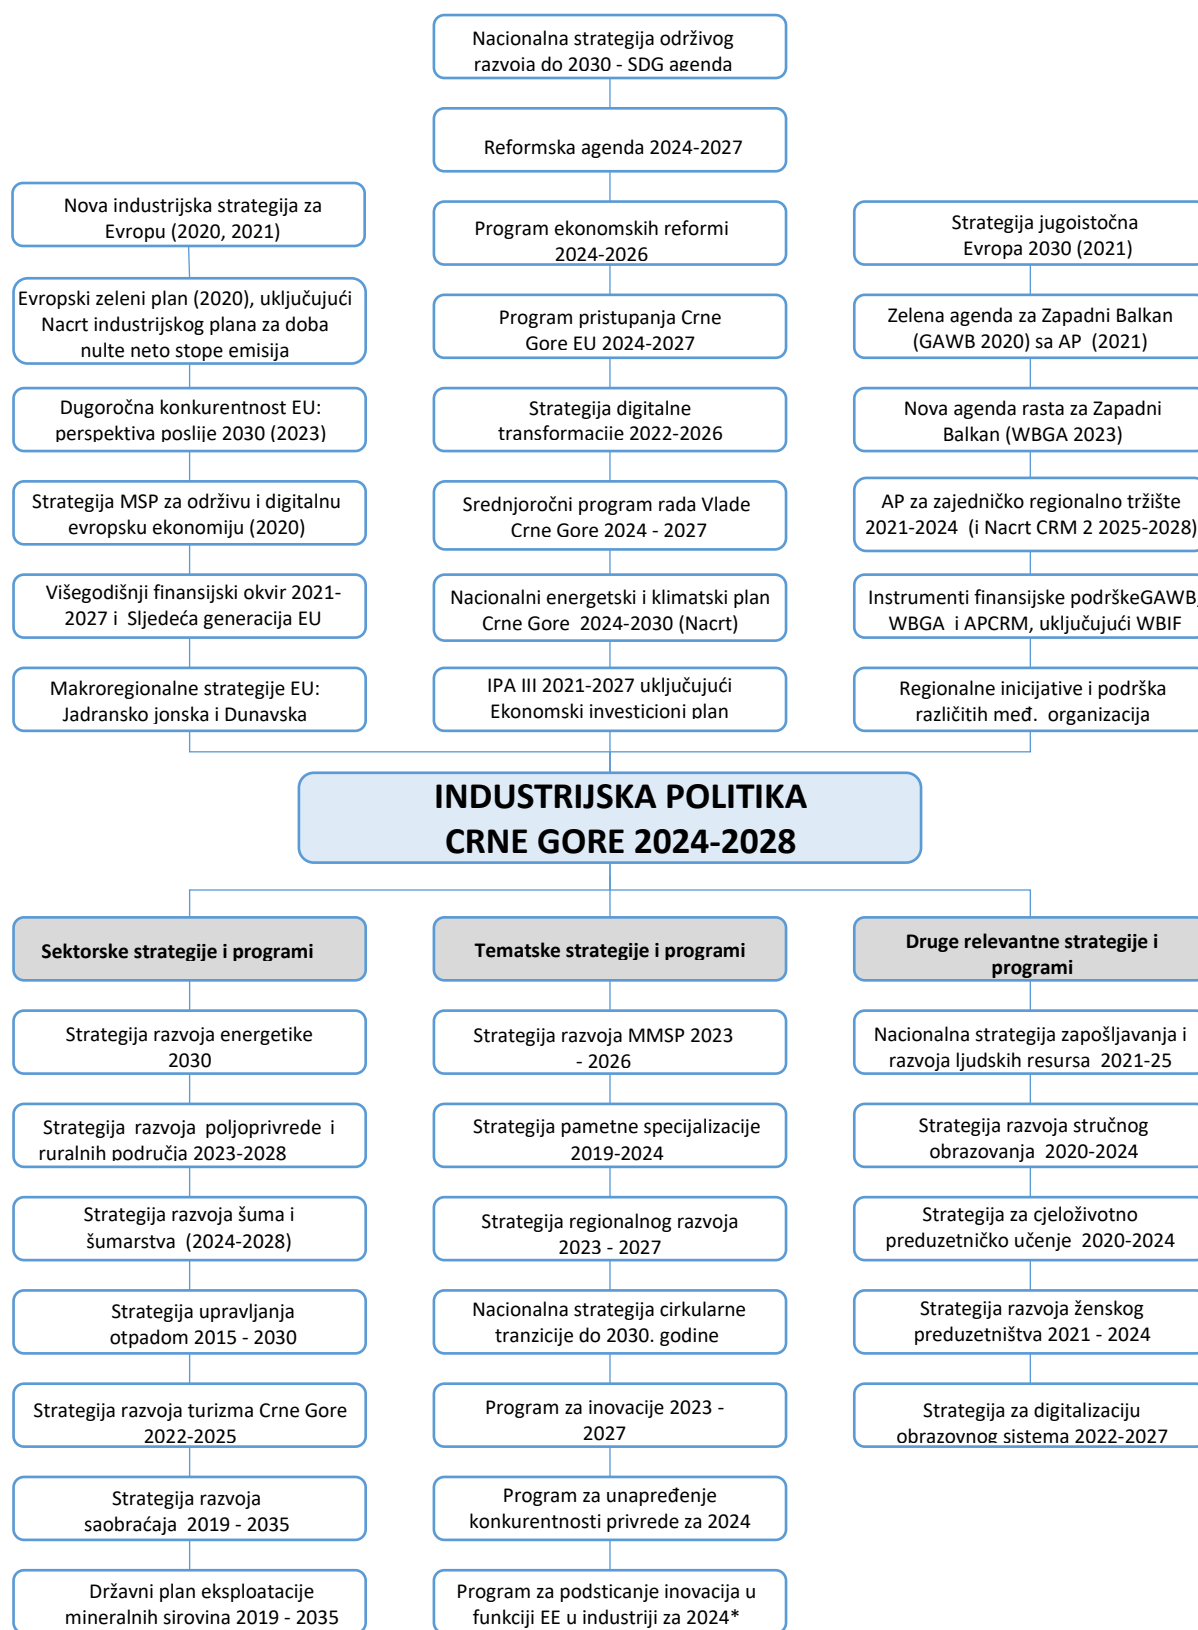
Nacionalna strategija održivog razvoja do 2030 - SDG agenda

Reformska agenda 2024-2027

Program ekonomskih reformi 2024-2026

Program pristupanja Crne Gore EU 2024-2027

Strategija digitalne transformacije 2022-2026

Srednjoročni program rada Vlade Crne Gore 2024 - 2027

Nacionalni energetski i klimatski plan Crne Gore 2024-2030 (Nacrt)

IPA III 2021-2027 uključujući Ekonomski investicioni plan

Nova industrijska strategija za Evropu (2020, 2021)

Evropski zeleni plan (2020), uključujući Nacrt industrijskog plana za doba nulte neto stope emisija

Dugoročna konkurentnost EU: perspektiva poslije 2030 (2023)

Strategija MSP za održivu i digitalnu evropsku ekonomiju (2020)

Višegodišnji finansijski okvir 2021-2027 i Sljedeća generacija EU

Makroregionalne strategije EU: Jadransko jonska i Dunavska

Strategija jugoistočna Evropa 2030 (2021)

Zelena agenda za Zapadni Balkan (GAWB 2020) sa AP (2021)

Nova agenda rasta za Zapadni Balkan (WBGA 2023)

AP za zajedničko regionalno tržište 2021-2024 (i Nacrt CRM 2 2025-2028)

Instrumenti finansijske podrškeGAWB, WBGA i APCRM, uključujući WBIF

Regionalne inicijative i podrška različitih međ. organizacija

INDUSTRIJSKA POLITIKA CRNE GORE 2024-2028

Sektorske strategije i programi

Strategija razvoja energetike 2030

Strategija razvoja poljoprivrede i ruralnih područja 2023-2028

Strategija razvoja šuma i šumarstva (2024-2028)

Strategija upravljanja otpadom 2015 - 2030

Strategija razvoja turizma Crne Gore 2022-2025

Strategija razvoja saobraćaja 2019 - 2035

Državni plan eksploatacije mineralnih sirovina 2019 - 2035

Tematske strategije i programi

Strategija razvoja MMSP 2023 - 2026

Strategija pametne specijalizacije 2019-2024

Strategija regionalnog razvoja 2023 - 2027

Nacionalna strategija cirkularne tranzicije do 2030. godine

Program za inovacije 2023 - 2027

Program za unapređenje konkurentnosti privrede za 2024

Program za podsticanje inovacija u funkciji EE u industriji za 2024*

Druge relevantne strategije i programi

Nacionalna strategija zapošljavanja i razvoja ljudskih resursa 2021-25

Strategija razvoja stručnog obrazovanja 2020-2024

Strategija za cjeloživotno preduzetničko učenje 2020-2024

Strategija razvoja ženskog preduzetništva 2021 - 2024

Strategija za digitalizaciju obrazovnog sistema 2022-2027